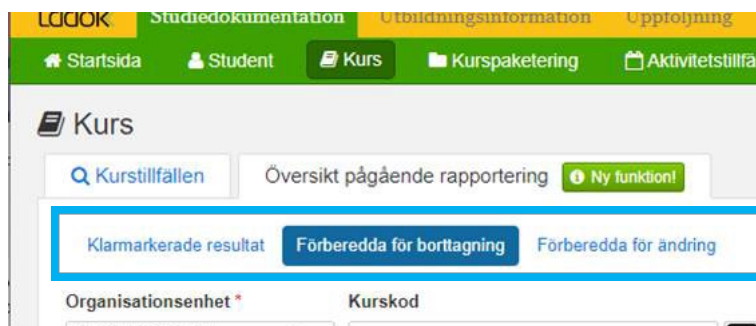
Ladok Studiedokumentation Utbildningsinformation Uppföljning

Startsida Student Kurs Kurspaketering Aktivitetstillfä

Kurs

Kurstillfällen Översikt pågående rapportering Ny funktion!

Klarmarkerade resultat Förberedda för borttagning Förberedda för ändring

Organisationsenhet * Kurskod